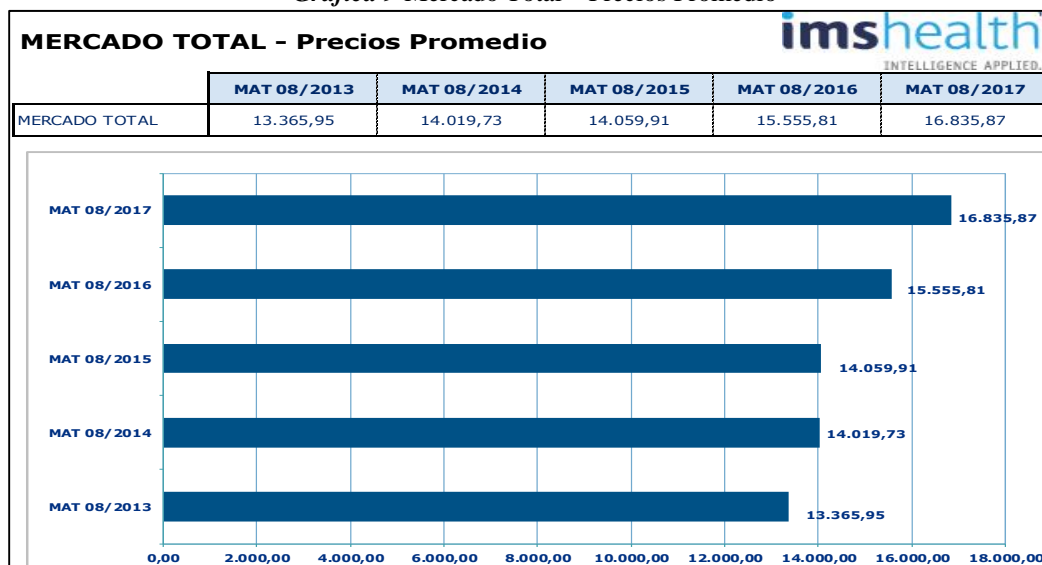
Gráfica : Mercado Total - Precios Promedio

MERCADO TOTAL - Precios Promedio

imshealth
INTELLIGENCE APPLIED.

| | MAT 08/2013 | MAT 08/2014 | MAT 08/2015 | MAT 08/2016 | MAT 08/2017 |
|---|---|---|---|---|---|
| MERCADO TOTAL | 13.365,95 | 14.019,73 | 14.059,91 | 15.555,81 | 16.835,87 |

MAT 08/2017 16.835,87
MAT 08/2016 15.555,81
MAT 08/2015 14.059,91
MAT 08/2014 14.019,73
MAT 08/2013 13.365,95

0,00 2.000,00 4.000,00 6.000,00 8.000,00 10.000,00 12.000,00 14.000,00 16.000,00 18.000,00